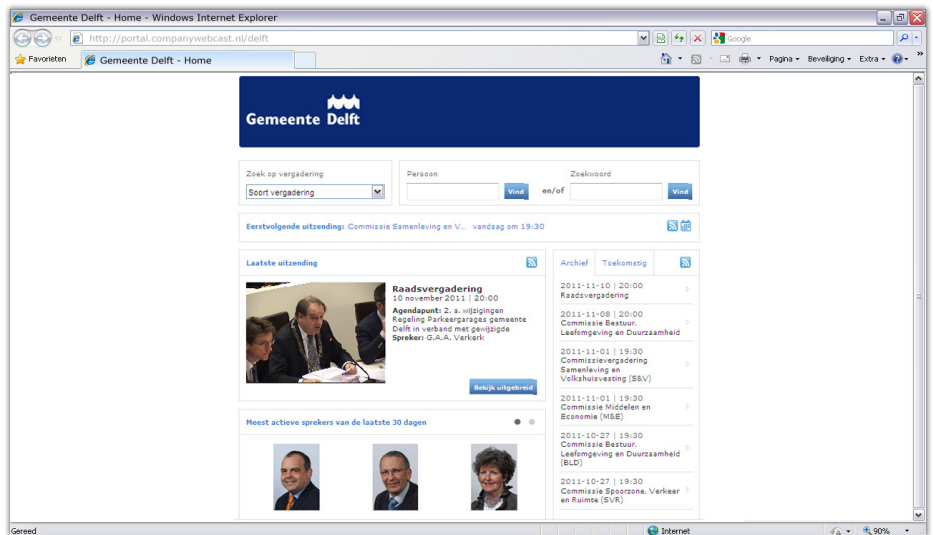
Gemeente Delft - Home - Windows Internet Explorer

http://portal.companywebcast.nl/delft

Google

Favorieten

Gemeente Delft - Home

Pagina ▾ Beveiliging ▾ Extra ▾

Gemeente Delft

Zoek op vergadering

Soort vergadering

Persoon

Vind

en/of

Zoekwoord

Vind

Eerstvolgende uitzending: Commissie Samenleving en V... vandaag om 19:30

Laatste uitzending

Raadsvergadering
10 november 2011 | 20:00

Agendapunt: 2. a. wijzigingen Regeling Parkeergarages gemeente Delft in verband met gewijzigde
Spreker: G.A.A. Verkerk

Bekijk uitgebreid

Meest actieve sprekers van de laatste 30 dagen

Archief

Toekomstig

2011-11-10 | 20:00
Raadsvergadering

2011-11-08 | 20:00
Commissie Bestuur, Leefomgeving en Duurzaamheid

2011-11-01 | 19:30
Commissievergadering Samenleving en Volkshuisvesting (S&V)

2011-11-01 | 19:30
Commissie Middelen en Economie (M&E)

2011-10-27 | 19:30
Commissie Bestuur, Leefomgeving en Duurzaamheid (BLD)

2011-10-27 | 19:30
Commissie Spoorzone, Verkeer en Ruimte (SVR)

Gereed

Internet

90%